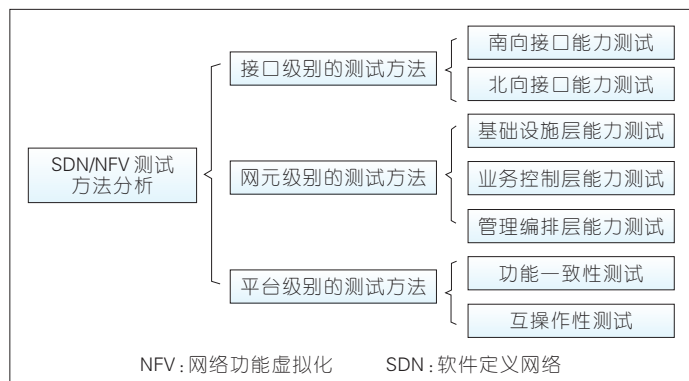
SDN/NFV 测试方法分析

接口级别的测试方法

南向接口能力测试

北向接口能力测试

网元级别的测试方法

基础设施层能力测试

业务控制层能力测试

管理编排层能力测试

平台级别的测试方法

功能一致性测试

互操作性测试

NFV：网络功能虚拟化　　SDN：软件定义网络